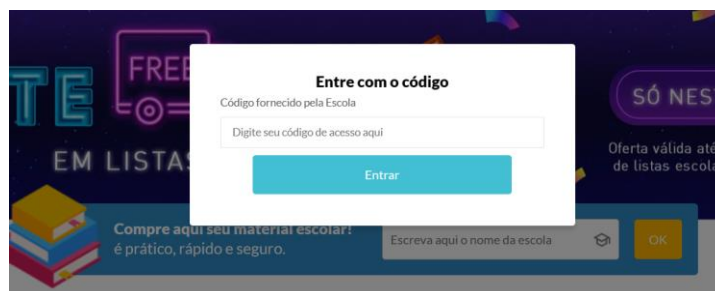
TE FREE
EM LISTAS
SÓ NES
Oferta válida até
de listas escola

Entre com o código
Código fornecido pela Escola
Digite seu código de acesso aqui
Entrar

Compre aqui seu material escolar!
é prático, rápido e seguro.
Escreva aqui o nome da escola
OK